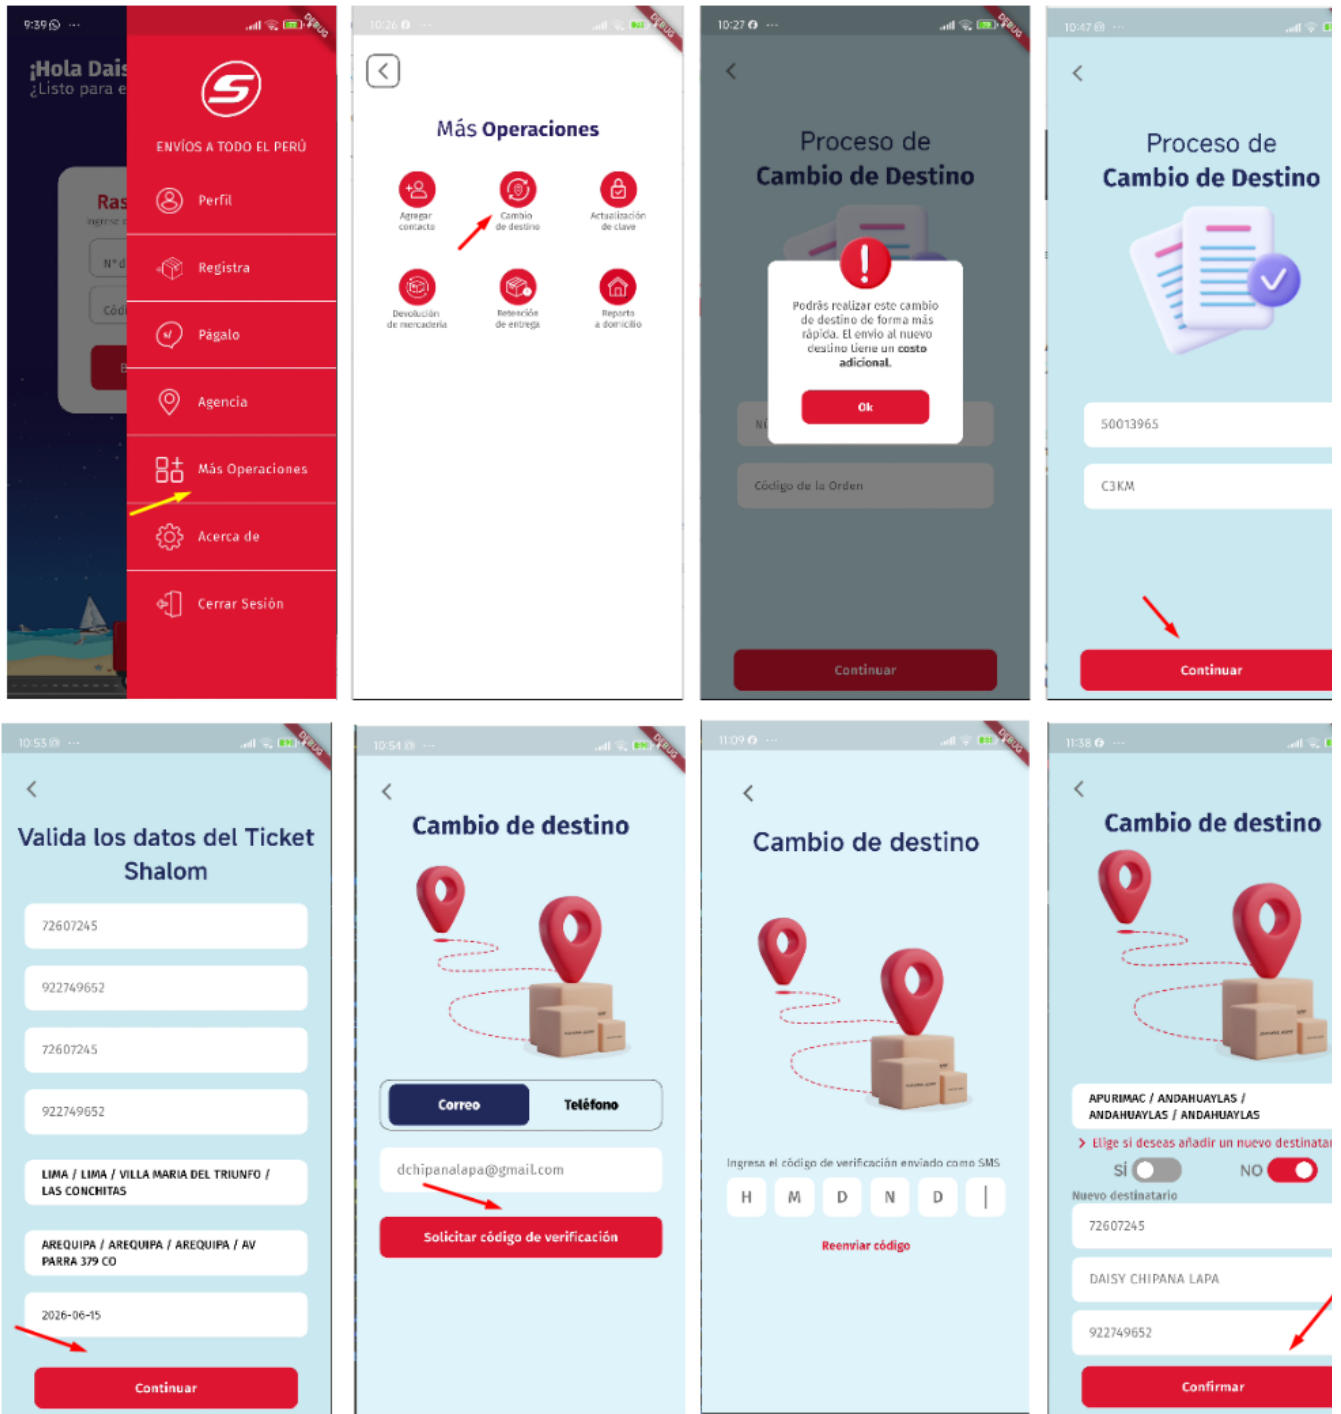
9:39 ···

¡Hola Dais
¿Listo para e

Ras

N°d

Cód

ENVÍOS A TODO EL PERÚ

Perfil

Registra

Págalo

Agencia

Más Operaciones

Acerca de

Cerrar Sesión

DEBUG

10:26 ···

Más Operaciones

Agregar contacto

Cambio de destino

Actualización de clave

Devolución de mercadería

Retención de entrega

Reparto a domicilio

10:27 ···

Proceso de
Cambio de Destino

Podrás realizar este cambio de destino de forma más rápida. El envío al nuevo destino tiene un costo adicional.

Ok

Código de la Orden

Continuar

10:47 ···

Proceso de
Cambio de Destino

50013965

C3KM

Continuar

10:53 ···

Valida los datos del Ticket Shalom

72607245

922749652

72607245

922749652

LIMA / LIMA / VILLA MARIA DEL TRIUNFO / LAS CONCHITAS

AREQUIPA / AREQUIPA / AREQUIPA / AV PARRA 379 CO

2026-06-15

Continuar

10:54 ···

Cambio de destino

Correo

Teléfono

dchipanalapa@gmail.com

Solicitar código de verificación

11:09 ···

Cambio de destino

Ingresa el código de verificación enviado como SMS

H M D N D |

Reenviar código

11:38 ···

Cambio de destino

APURIMAC / ANDAHUAYLAS / ANDAHUAYLAS / ANDAHUAYLAS

> Elige si deseas añadir un nuevo destinatar

SÍ

NO

Nuevo destinatario

72607245

DAISY CHIPANA LAPA

922749652

Confirmar